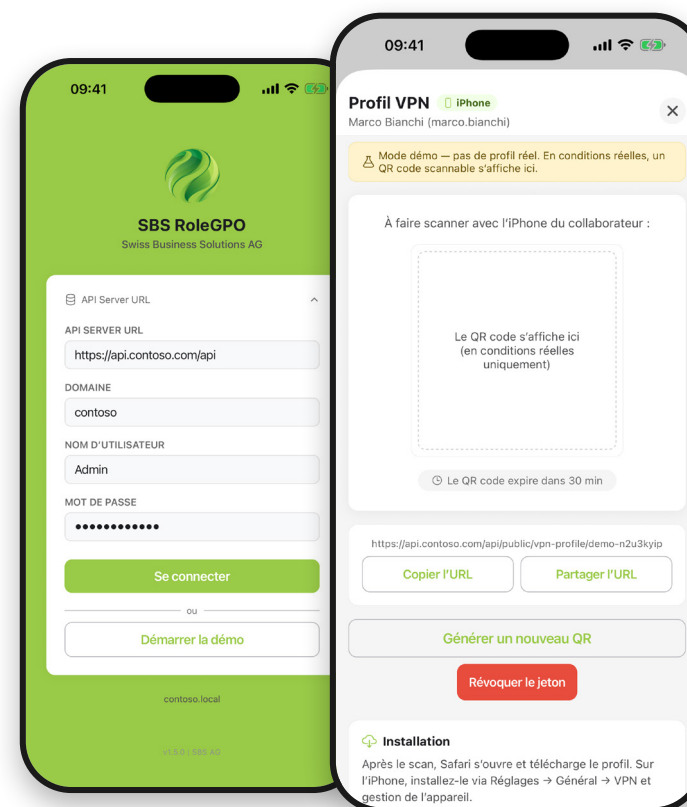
09:41

SBS RoleGPO
Swiss Business Solutions AG

API Server URL

API SERVER URL
https://api.contoso.com/api

DOMAINE
contoso

NOM D'UTILISATEUR
Admin

MOT DE PASSE
••••••••••••

Se connecter

ou

Démarrer la démo

contoso.local

v1.5.0 | SBS AG

09:41

Profil VPN iPhone
Marco Bianchi (marco.bianchi)

Mode démo — pas de profil réel. En conditions réelles, un QR code scannable s'affiche ici.

À faire scanner avec l'iPhone du collaborateur :

Le QR code s'affiche ici (en conditions réelles uniquement)

Le QR code expire dans 30 min

https://api.contoso.com/api/public/vpn-profile/demo-n2u3kyip

Copier l'URL

Partager l'URL

Générer un nouveau QR

Révoquer le jeton

Installation

Après le scan, Safari s'ouvre et télécharge le profil. Sur l'iPhone, installez-le via Réglages → Général → VPN et gestion de l'appareil.